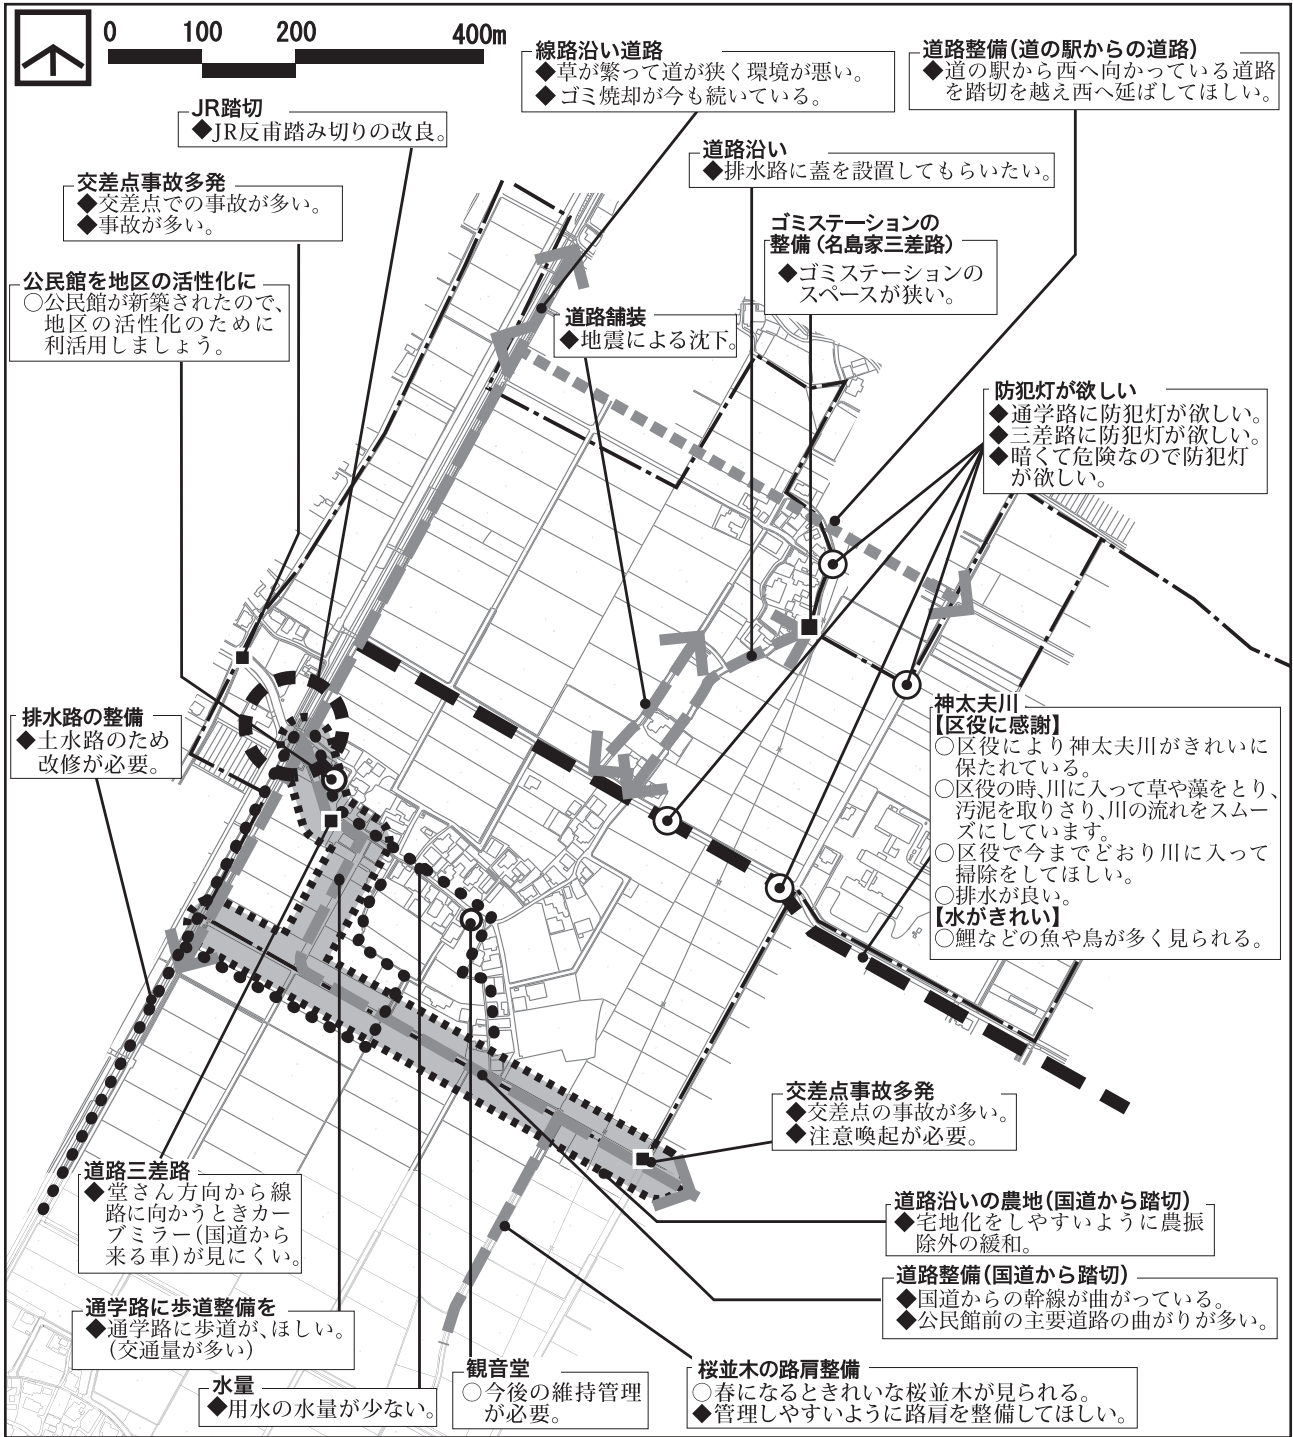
0 100 200 400m

JR踏切
◆JR反甫踏み切りの改良。

交差点事故多発
◆交差点での事故が多い。
◆事故が多い。

公民館を地区の活性化に
○公民館が新築されたので、地区の活性化のために利活用しましょう。

線路沿い道路
◆草が繁って道が狭く環境が悪い。
◆ゴミ焼却が今も続いている。

道路整備(道の駅からの道路)
◆道の駅から西へ向かっている道路を踏切を越え西へ延ばしてほしい。

道路沿い
◆排水路に蓋を設置してもらいたい。

ゴミステーションの整備(名島家三差路)
◆ゴミステーションのスペースが狭い。

道路舗装
◆地震による沈下。

防犯灯が欲しい
◆通学路に防犯灯が欲しい。
◆三差路に防犯灯が欲しい。
◆暗くて危険なので防犯灯が欲しい。

排水路の整備
◆土水路のため改修が必要。

神太夫川
【区役に感謝】
○区役により神太夫川がきれいに保たれている。
○区役の時､川に入って草や藻をとり、汚泥を取りさり､川の流れをスムーズにしています。
○区役で今までどおり川に入って掃除をしてほしい。
○排水が良い。
【水がきれい】
○鯉などの魚や鳥が多く見られる。

交差点事故多発
◆交差点の事故が多い。
◆注意喚起が必要。

道路三差路
◆堂さん方向から線路に向かうときカーブミラー(国道から来る車)が見にくい。

道路沿いの農地(国道から踏切)
◆宅地化をしやすいように農振除外の緩和。

道路整備(国道から踏切)
◆国道からの幹線が曲がっている。
◆公民館前の主要道路の曲がりが多い。

通学路に歩道整備を
◆通学路に歩道が､ほしい。(交通量が多い)

水量
◆用水の水量が少ない。

観音堂
○今後の維持管理が必要。

桜並木の路肩整備
○春になるときれいな桜並木が見られる。
◆管理しやすいように路肩を整備してほしい。